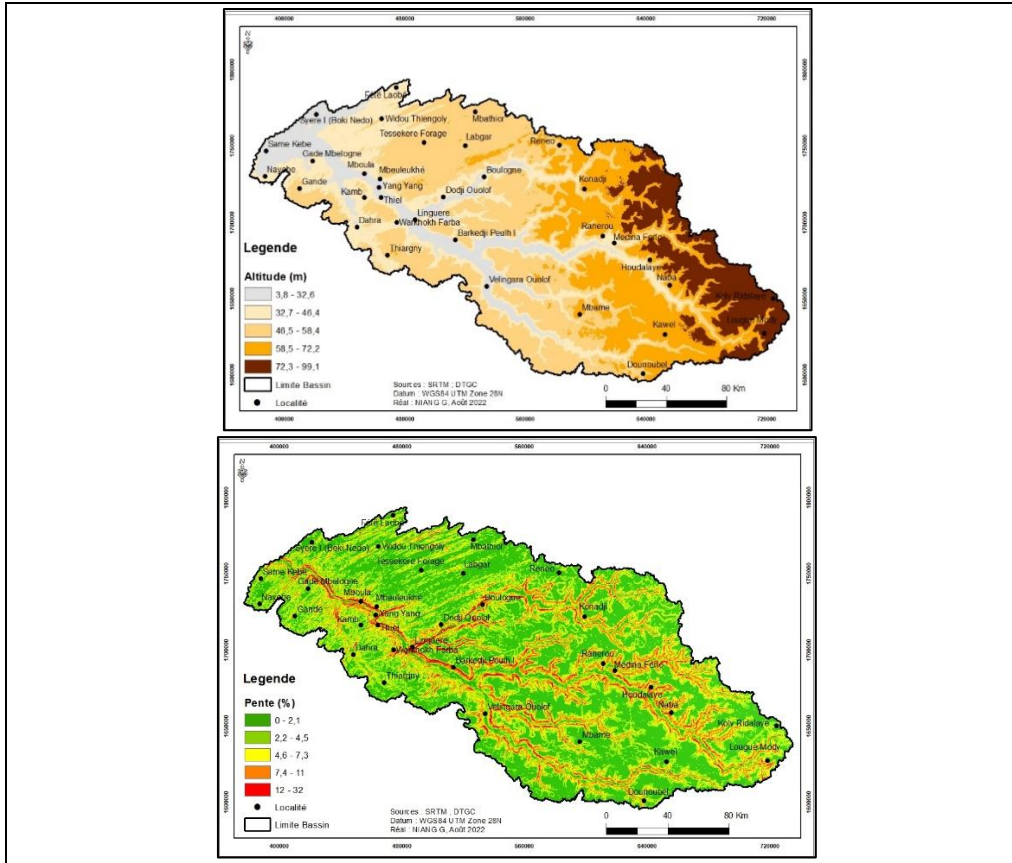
400000 480000 560000 640000 720000

1800000 1750000 1700000 1650000 1600000

Fete Laobe
Syere I (Boki Nedo)
Widou Thiengoly
Mbathior
Tessekere Forage
Labgar
Reneo
Same Kebe
Cade Mbelogne
Mboula
Mbeuleukhé
Boulogne
Konadji
Nayobe
Gande
Kamb
Yang Yang
Thiel
Dodji Ouolof
Dahra
Linguere
Warkhokh Farba
Barkedji Peulh I
Ranerou
Medina Fedio
Thiargny
Velingara Ouolof
Houdalaye
Natia
Koly Ridalaye
Lougue Mody
Mbame
Kawel
Dounoubel

Legende

Altitude (m)

3,8 - 32,6
32,7 - 46,4
46,5 - 58,4
58,5 - 72,2
72,3 - 99,1
Limite Bassin
Localité

Sources : SRTM ; DTGC
Datum : WGS84 UTM Zone 28N
Réal : NIANG G, Août 2022

0 40 80 Km

400000 480000 560000 640000 720000

1800000 1750000 1700000 1650000 1600000

Fete Laobe
Syere I (Boki Nedo)
Widou Thiengoly
Mbathior
Tessekere Forage
Labgar
Reneo
Same Kebe
Cade Mbelogne
Mboula
Mbeuleukhé
Boulogne
Konadji
Nayobe
Gande
Yang Yang
Dodji Ouolof
Kamb
Thiel
Linguere
Dahra
Warkhokh Farba
Barkedji Peulh I
Ranerou
Medina Fedio
Thiargny
Houdalaye
Natia
Velingara Ouolof
Koly Ridalaye
Lougue Mody
Mbame
Kawel
Dounoubel

Legende

Pente (%)

0 - 2,1
2,2 - 4,5
4,6 - 7,3
7,4 - 11
12 - 32
Localité
Limite Bassin

Sources : SRTM ; DTGC
Datum : WGS84 UTM Zone 28N
Réal : NIANG G, Août 2022

0 40 80 Km